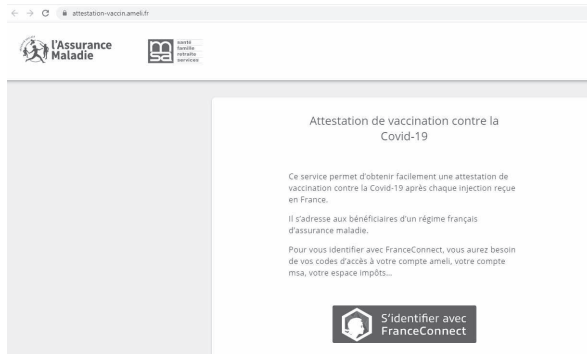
attestation-vaccin.ameli.fr

l'Assurance Maladie

msa santé famille retraite services

Attestation de vaccination contre la Covid-19

Ce service permet d'obtenir facilement une attestation de vaccination contre la Covid-19 après chaque injection reçue en France.

Il s'adresse aux bénéficiaires d'un régime français d'assurance maladie.

Pour vous identifier avec FranceConnect, vous aurez besoin de vos codes d'accès à votre compte ameli, votre compte msa, votre espace impôts...

S'identifier avec FranceConnect